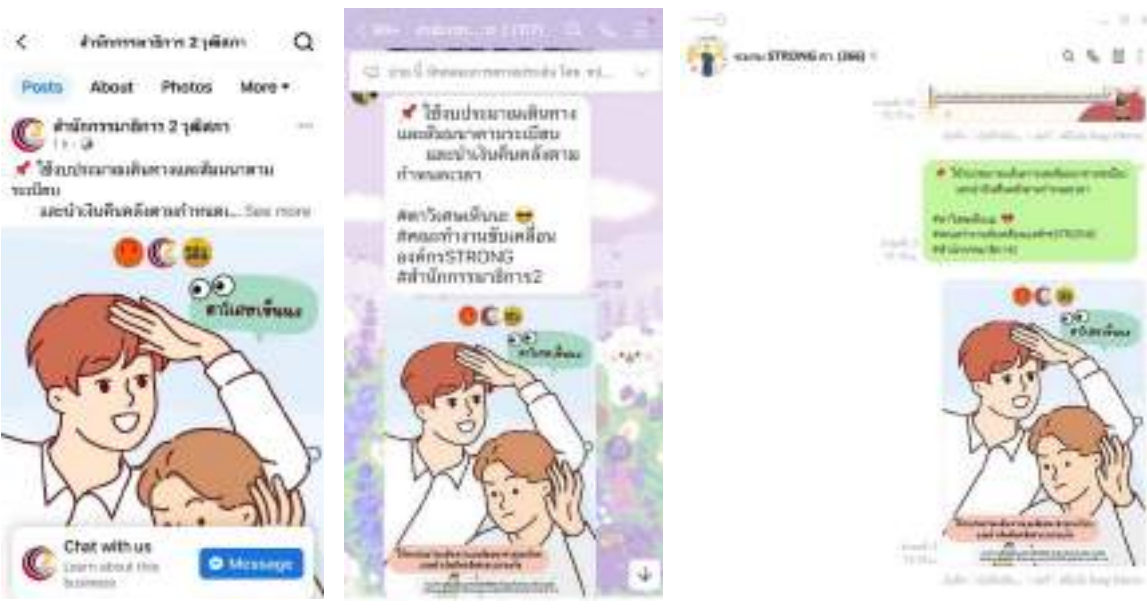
สำนักการมาธิการ 2 วุฒิสภา

Posts About Photos More ▾

สำนักการมาธิการ 2 วุฒิสภา

📌 ใช้งบประมาณเดินทางและเบี้ยเลี้ยงตามระเบียบ และนำเงินคืนคลังตามกำหนด... See more

สำนักสะเทือน

Chat with us
Learn about this business

Message

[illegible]

📌 ใช้งบประมาณเดินทาง และเบี้ยเลี้ยงตามระเบียบ และนำเงินคืนคลังตาม กำหนดเวลา

#ตาวิเศษเห็นนะ 😎
#คณะทำงานขับเคลื่อนองค์กรSTRONG
#สำนักการมาธิการ2

สำนักสะเทือน

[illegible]

ชมรม STRONG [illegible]

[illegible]